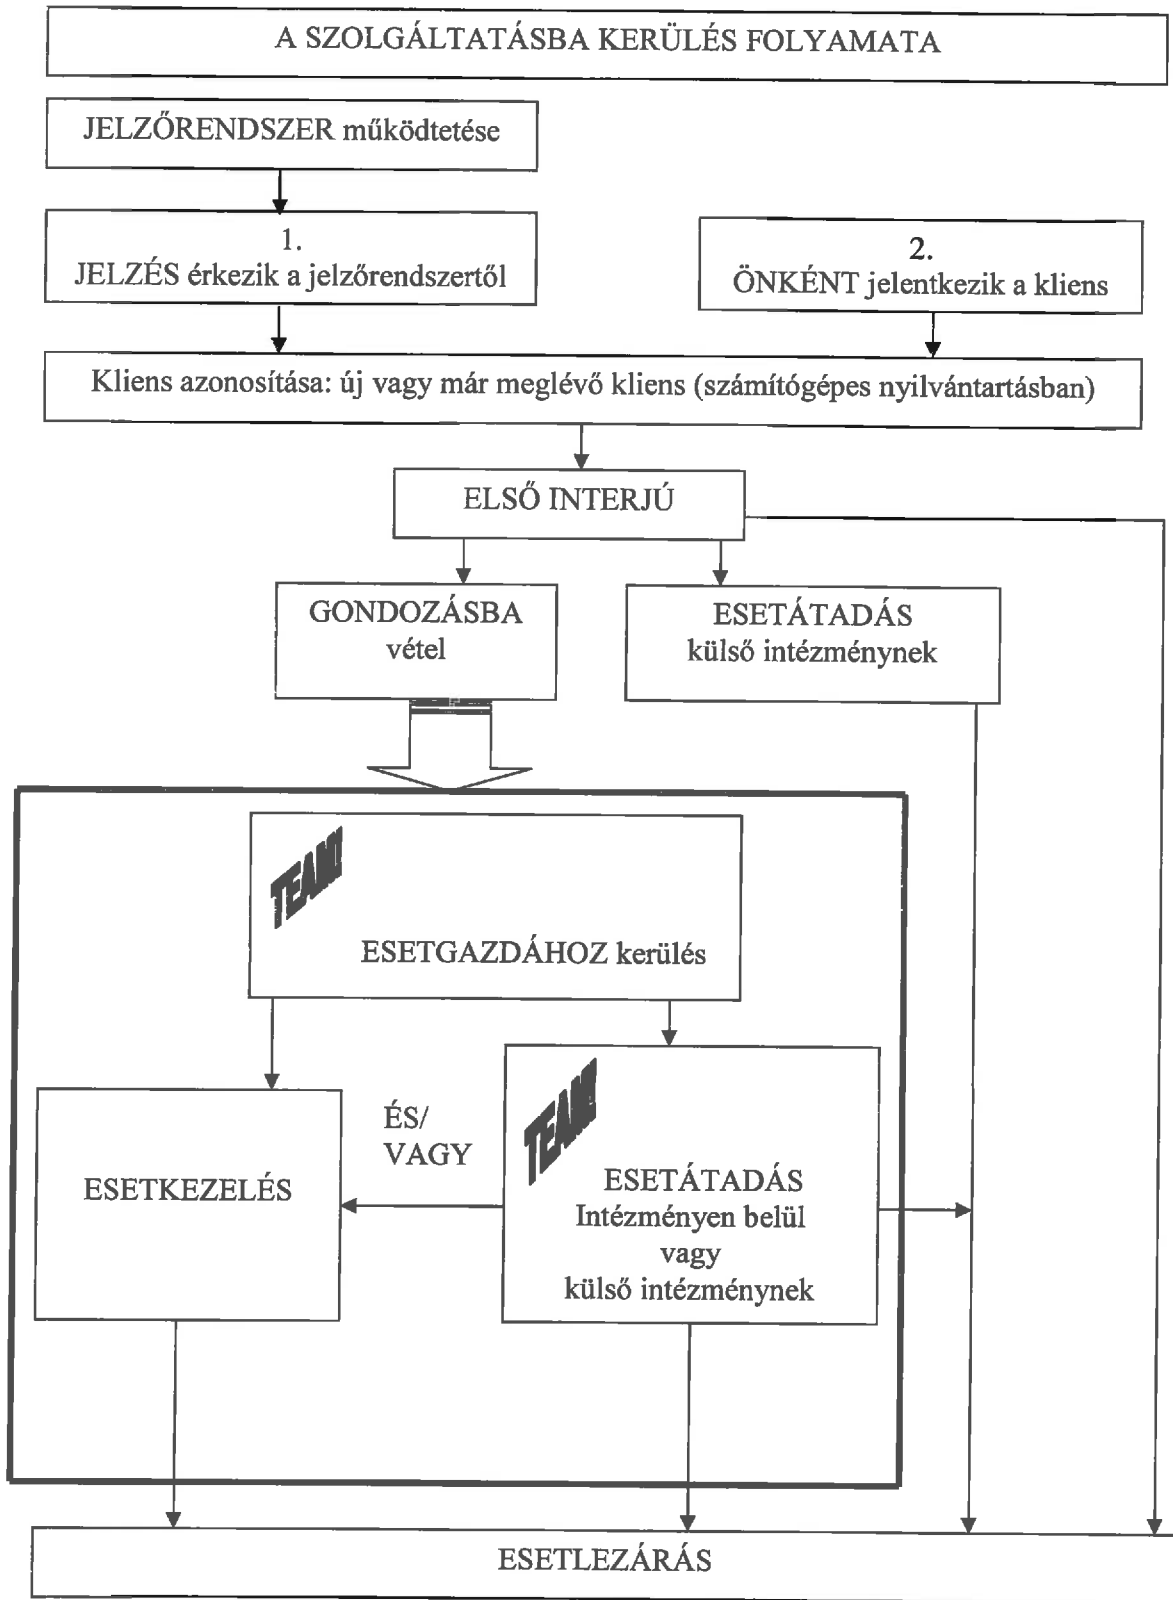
A SZOLGÁLTATÁSBA KERÜLÉS FOLYAMATA

JELZŐRENDSZER működtetése

1.
JELZÉS érkezik a jelzőrendszertől

2.
ÖNKÉNT jelentkezik a kliens

Kliens azonosítása: új vagy már meglévő kliens (számítógépes nyilvántartásban)

ELSŐ INTERJÚ

GONDOZÁSBA vétel

ESETÁTADÁS külső intézménynek

TEAM

ESETGAZDÁHOZ kerülés

ÉS/ VAGY

ESETKEZELÉS

TEAM

ESETÁTADÁS
Intézményen belül
vagy
külső intézménynek

ESETLEZÁRÁS